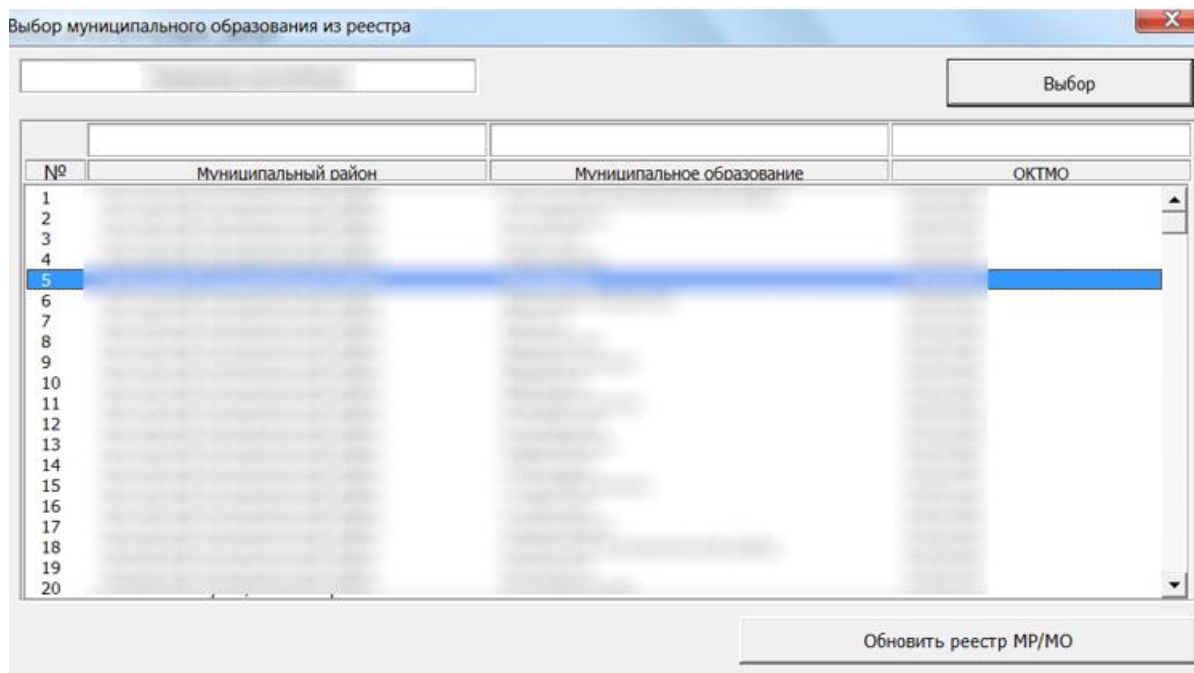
Выбор муниципального образования из реестра

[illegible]

Выбор

| № | Муниципальный район | Муниципальное образование | ОКТМО |
|---|---|---|---|
| 1 | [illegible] | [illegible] | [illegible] |
| 2 | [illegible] | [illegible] | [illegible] |
| 3 | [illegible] | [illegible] | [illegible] |
| 4 | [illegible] | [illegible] | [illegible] |
| 5 | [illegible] | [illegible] | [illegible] |
| 6 | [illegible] | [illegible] | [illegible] |
| 7 | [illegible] | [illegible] | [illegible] |
| 8 | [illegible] | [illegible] | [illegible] |
| 9 | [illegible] | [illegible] | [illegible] |
| 10 | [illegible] | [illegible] | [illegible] |
| 11 | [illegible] | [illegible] | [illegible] |
| 12 | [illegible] | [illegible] | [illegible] |
| 13 | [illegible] | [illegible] | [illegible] |
| 14 | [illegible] | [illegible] | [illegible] |
| 15 | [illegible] | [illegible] | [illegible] |
| 16 | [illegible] | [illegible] | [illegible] |
| 17 | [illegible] | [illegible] | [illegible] |
| 18 | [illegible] | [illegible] | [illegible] |
| 19 | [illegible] | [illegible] | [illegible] |
| 20 | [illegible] | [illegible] | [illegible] |

Обновить реестр МР/МО